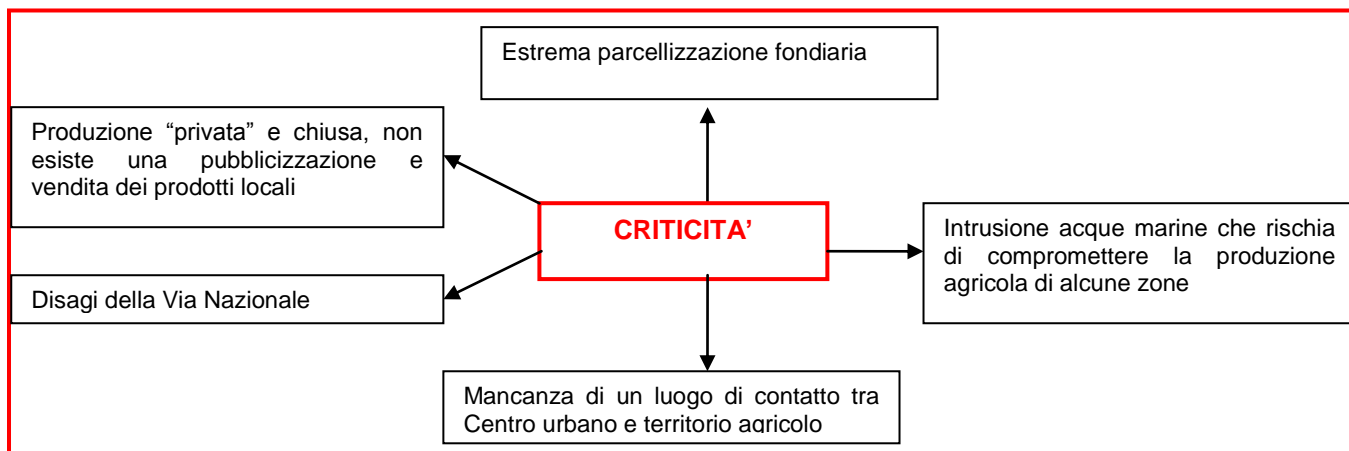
Estrema parcellizzazione fondiaria

Produzione “privata” e chiusa, non esiste una pubblicizzazione e vendita dei prodotti locali

CRITICITA’

Intrusione acque marine che rischia di compromettere la produzione agricola di alcune zone

Disagi della Via Nazionale

Mancanza di un luogo di contatto tra Centro urbano e territorio agricolo